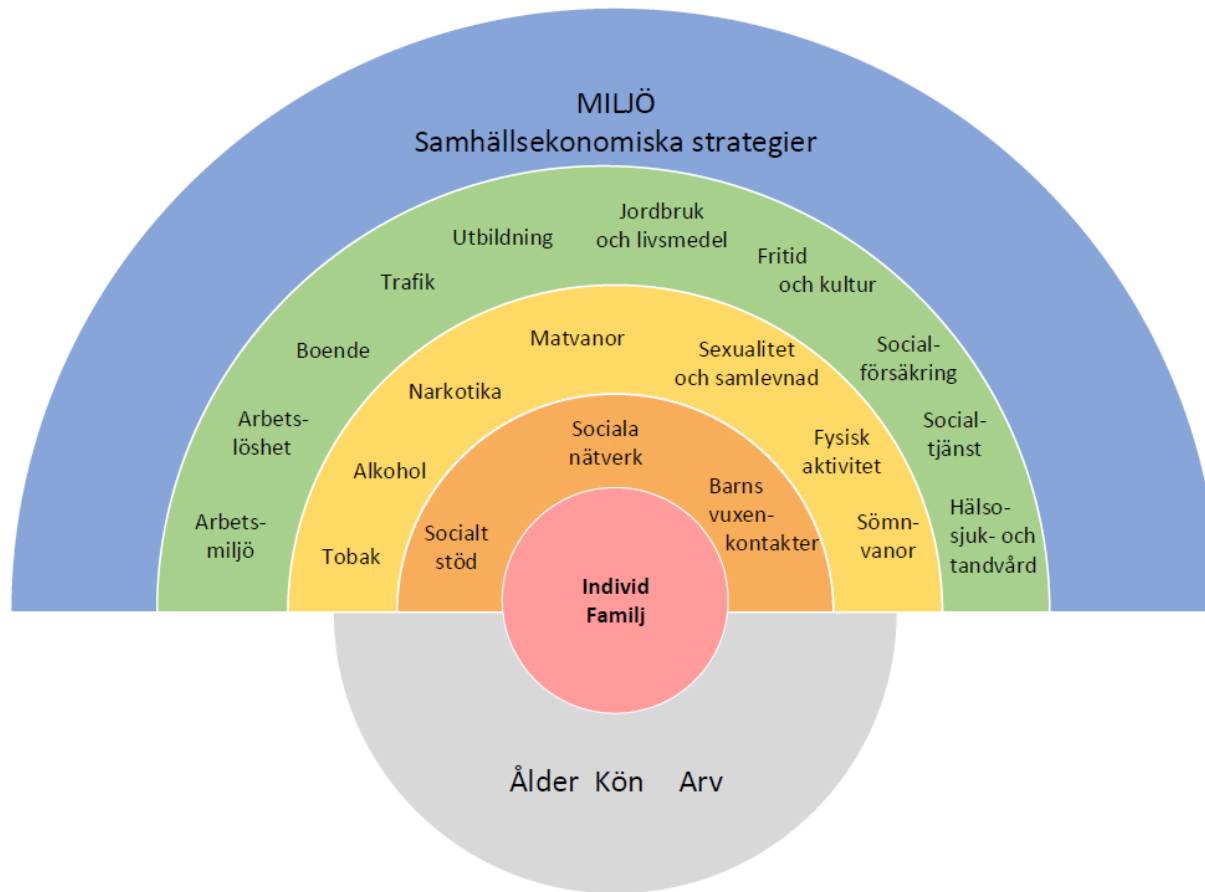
MILJÖ
Samhällsekonomiska strategier

Arbetsmiljö

Arbetslöshet

Boende

Trafik

Utbildning

Jordbruk och livsmedel

Fritid och kultur

Socialförsäkring

Socialtjänst

Hälso- sjuk- och tandvård

Tobak

Alkohol

Narkotika

Matvanor

Sexualitet och samlevnad

Fysisk aktivitet

Sömnvanor

Socialt stöd

Sociala nätverk

Barns vuxenkontakter

Individ
Familj

Ålder Kön Arv